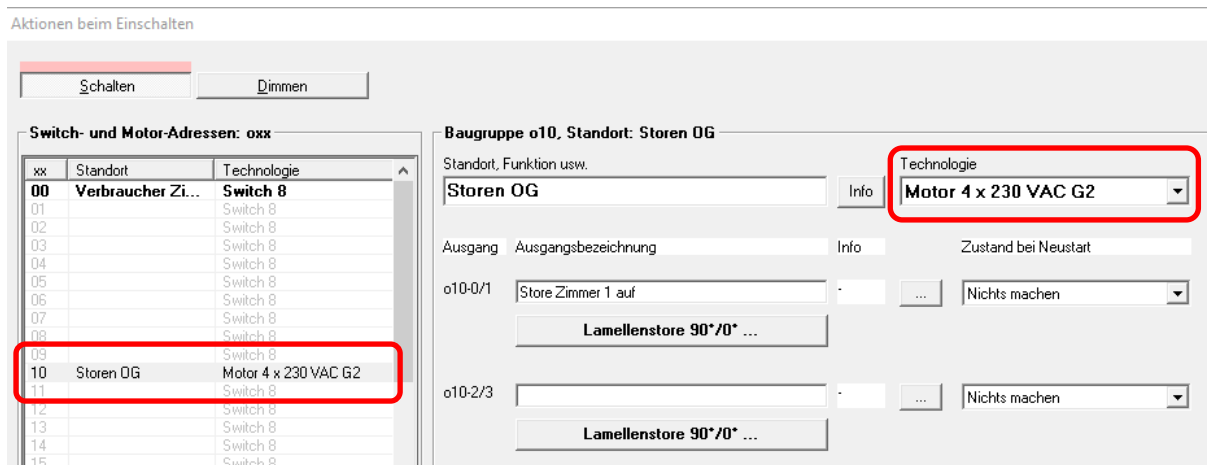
Aktionen beim Einschalten

Schalten | Dimmen

Switch- und Motor-Adressen: oxx

| xx | Standort | Technologie |
|---|---|---|
| 00 | Verbraucher Zi... | Switch 8 |
| 01 | | Switch 8 |
| 02 | | Switch 8 |
| 03 | | Switch 8 |
| 04 | | Switch 8 |
| 05 | | Switch 8 |
| 06 | | Switch 8 |
| 07 | | Switch 8 |
| 08 | | Switch 8 |
| 09 | | Switch 8 |
| 10 | Storen OG | Motor 4 x 230 VAC G2 |
| 11 | | Switch 8 |
| 12 | | Switch 8 |
| 13 | | Switch 8 |
| 14 | | Switch 8 |
| 15 | | Switch 8 |

Baugruppe o10, Standort: Storen OG

Standort, Funktion usw.
Storen OG
Info
Technologie
Motor 4 x 230 VAC G2

Ausgang Ausgangsbezeichnung Info Zustand bei Neustart

o10-0/1 Store Zimmer 1 auf - ... Nichts machen
Lamellenstore 90°/0° ...

o10-2/3 - ... Nichts machen
Lamellenstore 90°/0° ...